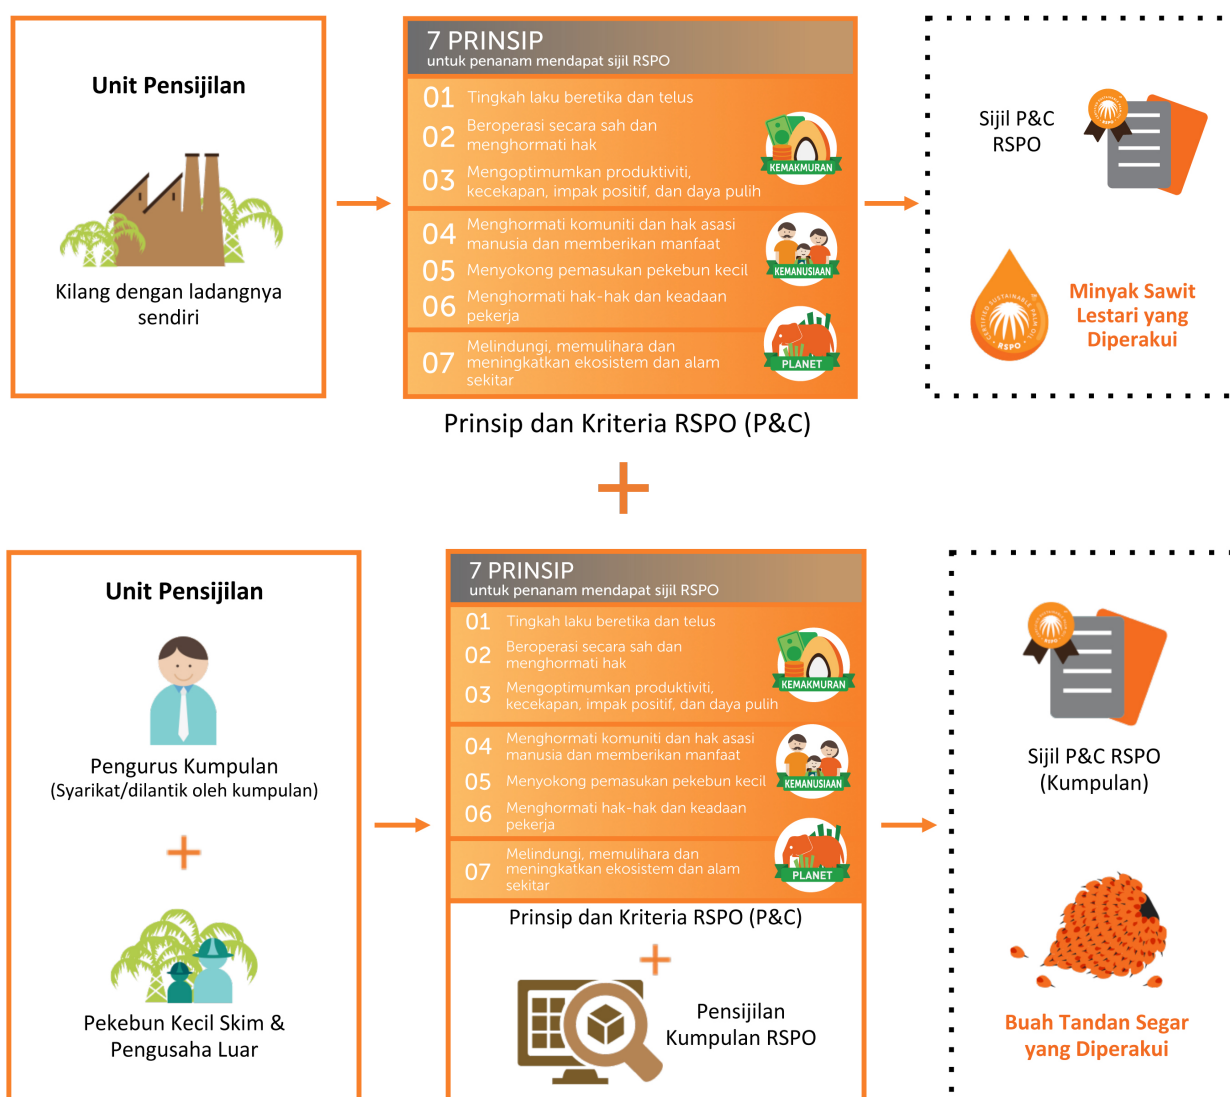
Unit Pensijilan

Kilang dengan ladangnya sendiri

7 PRINSIP
untuk penanam mendapat sijil RSPO

01 Tingkah laku beretika dan telus
02 Beroperasi secara sah dan menghormati hak
03 Mengoptimumkan produktiviti, kecekapan, impak positif, dan daya pulih

KEMAKMURAN

04 Menghormati komuniti dan hak asasi manusia dan memberikan manfaat
05 Menyokong pemasukan pekebun kecil
06 Menghormati hak-hak dan keadaan pekerja

KEMANUSIAAN

07 Melindungi, memulihara dan meningkatkan ekosistem dan alam sekitar

PLANET

Prinsip dan Kriteria RSPO (P&C)

Sijil P&C RSPO

RSPO

Minyak Sawit Lestari yang Diperakui

+

Unit Pensijilan

Pengurus Kumpulan
(Syarikat/dilantik oleh kumpulan)

+

Pekebun Kecil Skim & Pengusaha Luar

7 PRINSIP
untuk penanam mendapat sijil RSPO

01 Tingkah laku beretika dan telus
02 Beroperasi secara sah dan menghormati hak
03 Mengoptimumkan produktiviti, kecekapan, impak positif, dan daya pulih

KEMAKMURAN

04 Menghormati komuniti dan hak asasi manusia dan memberikan manfaat
05 Menyokong pemasukan pekebun kecil
06 Menghormati hak-hak dan keadaan pekerja

KEMANUSIAAN

07 Melindungi, memulihara dan meningkatkan ekosistem dan alam sekitar

PLANET

Prinsip dan Kriteria RSPO (P&C)

+

Pensijilan Kumpulan RSPO

Sijil P&C RSPO (Kumpulan)

Buah Tandan Segar yang Diperakui